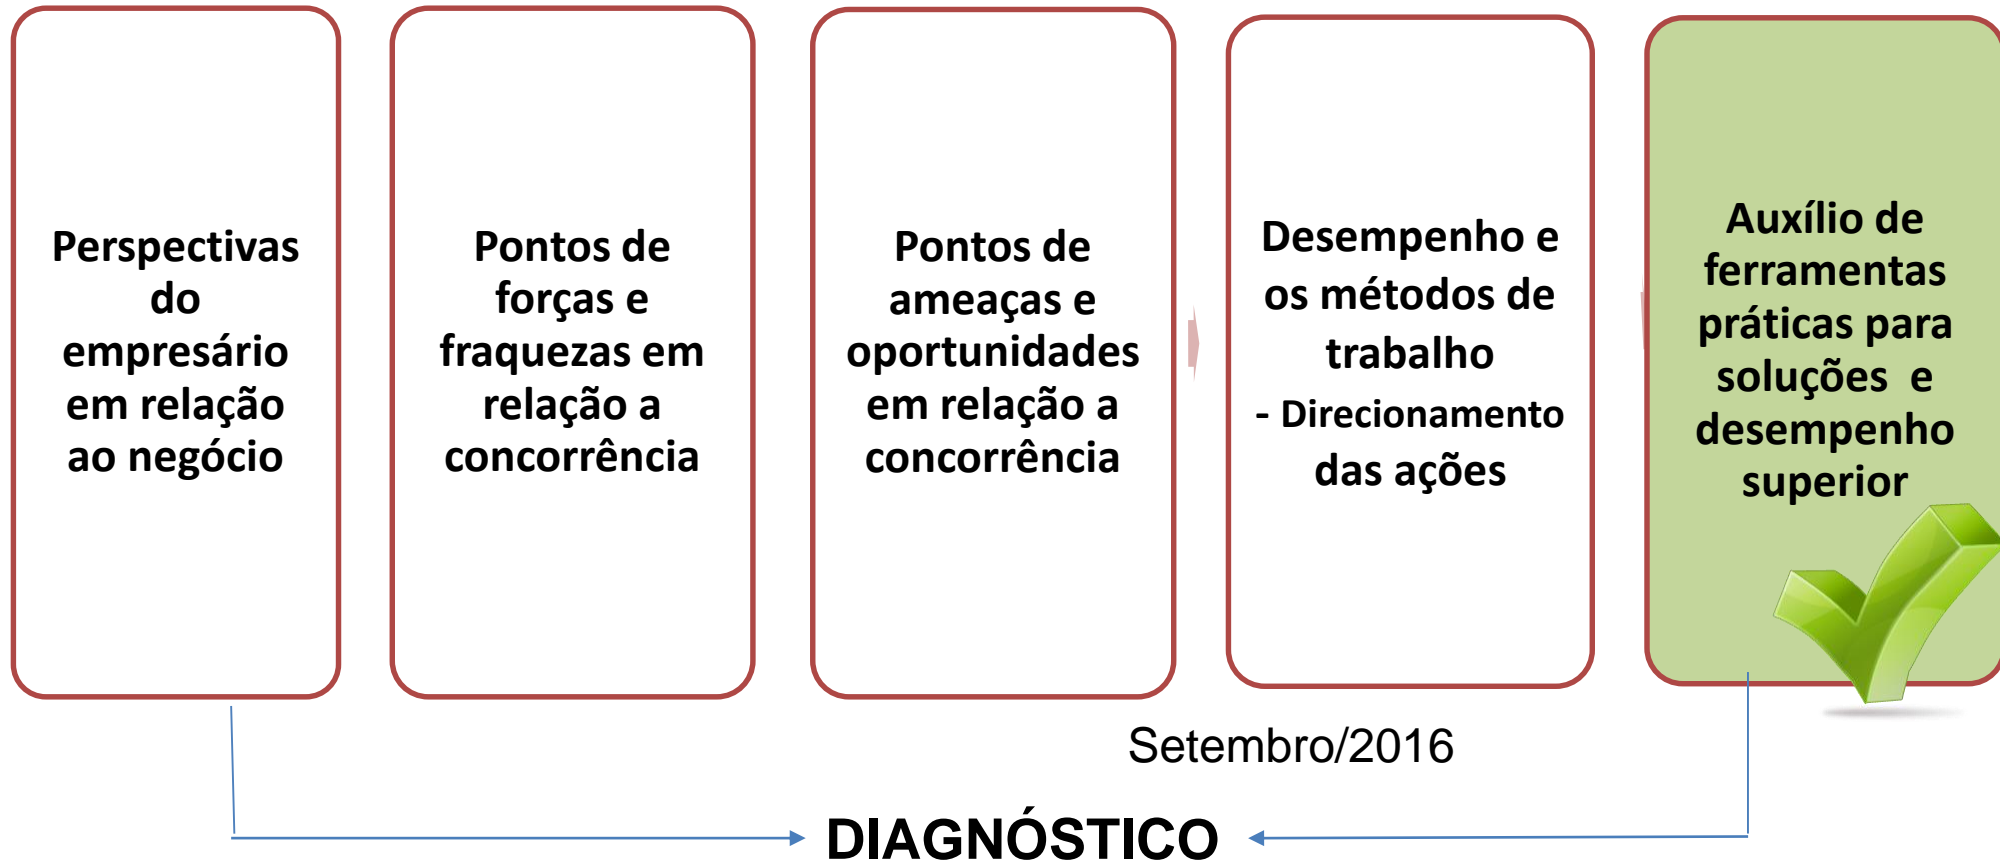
Perspectivas do empresário em relação ao negócio

Pontos de forças e fraquezas em relação a concorrência

Pontos de ameaças e oportunidades em relação a concorrência

Desempenho e os métodos de trabalho
- Direcionamento das ações

Auxílio de ferramentas práticas para soluções e desempenho superior

Setembro/2016

DIAGNÓSTICO